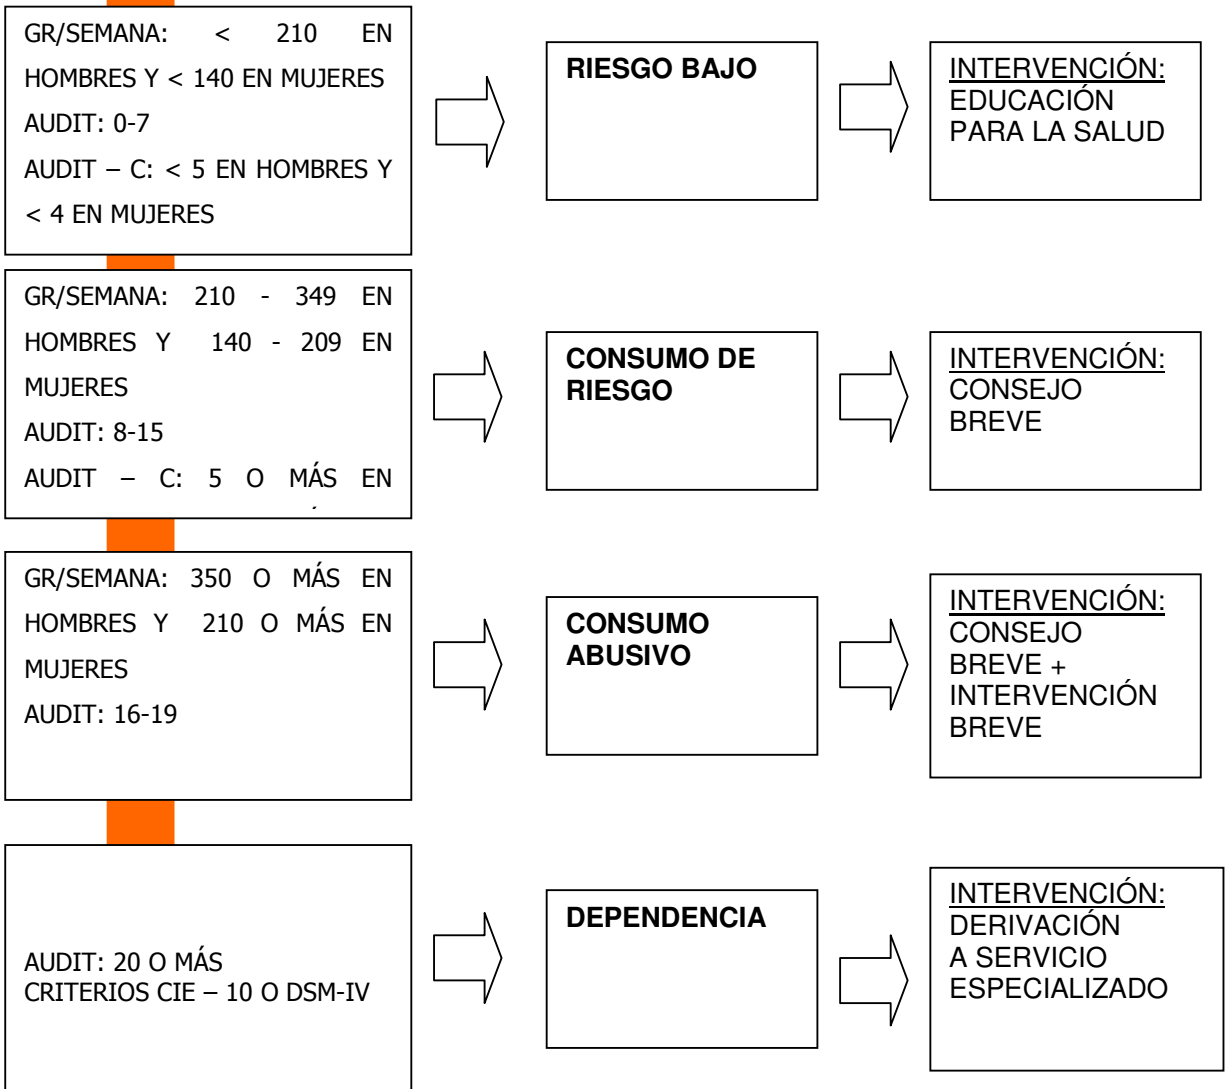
GR/SEMANA: < 210 EN HOMBRES Y < 140 EN MUJERES
AUDIT: 0-7
AUDIT – C: < 5 EN HOMBRES Y < 4 EN MUJERES

RIESGO BAJO

INTERVENCIÓN:
EDUCACIÓN PARA LA SALUD

GR/SEMANA: 210 - 349 EN HOMBRES Y 140 - 209 EN MUJERES
AUDIT: 8-15
AUDIT – C: 5 O MÁS EN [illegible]

CONSUMO DE RIESGO

INTERVENCIÓN:
CONSEJO BREVE

GR/SEMANA: 350 O MÁS EN HOMBRES Y 210 O MÁS EN MUJERES
AUDIT: 16-19

CONSUMO ABUSIVO

INTERVENCIÓN:
CONSEJO BREVE + INTERVENCIÓN BREVE

AUDIT: 20 O MÁS
CRITERIOS CIE – 10 O DSM-IV

DEPENDENCIA

INTERVENCIÓN:
DERIVACIÓN A SERVICIO ESPECIALIZADO